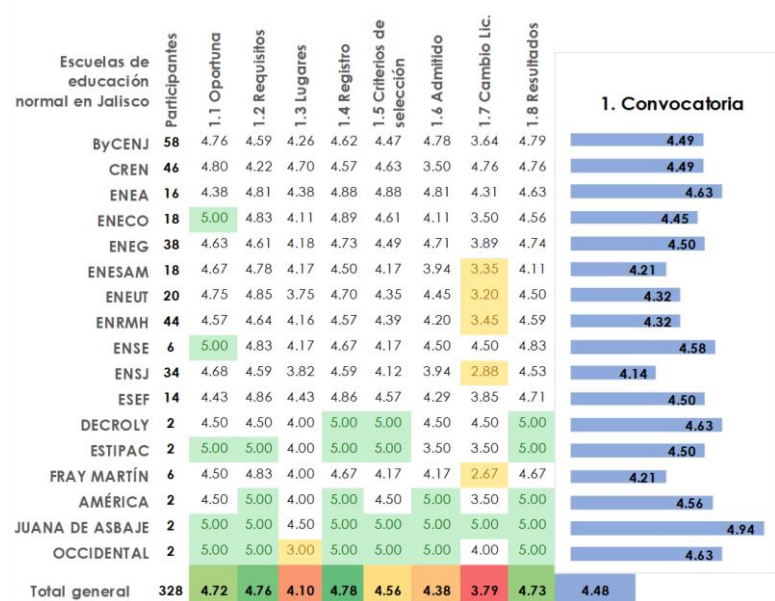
| Escuelas de educación normal en Jalisco | Participantes | 1.1 Oportuna | 1.2 Requisitos | 1.3 Lugares | 1.4 Registro | 1.5 Criterios de selección | 1.6 Admitido | 1.7 Cambio Lic. | 1.8 Resultados | 1. Convocatoria |
|---|---|---|---|---|---|---|---|---|---|---|
| ByCENJ | 58 | 4.76 | 4.59 | 4.26 | 4.62 | 4.47 | 4.78 | 3.64 | 4.79 | 4.49 |
| CREN | 46 | 4.80 | 4.22 | 4.70 | 4.57 | 4.63 | 3.50 | 4.76 | 4.76 | 4.49 |
| ENEA | 16 | 4.38 | 4.81 | 4.38 | 4.88 | 4.88 | 4.81 | 4.31 | 4.63 | 4.63 |
| ENECO | 18 | 5.00 | 4.83 | 4.11 | 4.89 | 4.61 | 4.11 | 3.50 | 4.56 | 4.45 |
| ENEG | 38 | 4.63 | 4.61 | 4.18 | 4.73 | 4.49 | 4.71 | 3.89 | 4.74 | 4.50 |
| ENESAM | 18 | 4.67 | 4.78 | 4.17 | 4.50 | 4.17 | 3.94 | 3.35 | 4.11 | 4.21 |
| ENEUT | 20 | 4.75 | 4.85 | 3.75 | 4.70 | 4.35 | 4.45 | 3.20 | 4.50 | 4.32 |
| ENRMH | 44 | 4.57 | 4.64 | 4.16 | 4.57 | 4.39 | 4.20 | 3.45 | 4.59 | 4.32 |
| ENSE | 6 | 5.00 | 4.83 | 4.17 | 4.67 | 4.17 | 4.50 | 4.50 | 4.83 | 4.58 |
| ENSJ | 34 | 4.68 | 4.59 | 3.82 | 4.59 | 4.12 | 3.94 | 2.88 | 4.53 | 4.14 |
| ESEF | 14 | 4.43 | 4.86 | 4.43 | 4.86 | 4.57 | 4.29 | 3.85 | 4.71 | 4.50 |
| DECROLY | 2 | 4.50 | 4.50 | 4.00 | 5.00 | 5.00 | 4.50 | 4.50 | 5.00 | 4.63 |
| ESTIPAC | 2 | 5.00 | 5.00 | 4.00 | 5.00 | 5.00 | 3.50 | 3.50 | 5.00 | 4.50 |
| FRAY MARTÍN | 6 | 4.50 | 4.83 | 4.00 | 4.67 | 4.17 | 4.17 | 2.67 | 4.67 | 4.21 |
| AMÉRICA | 2 | 4.50 | 5.00 | 4.00 | 5.00 | 4.50 | 5.00 | 3.50 | 5.00 | 4.56 |
| JUANA DE ASBAJE | 2 | 5.00 | 5.00 | 4.50 | 5.00 | 5.00 | 5.00 | 5.00 | 5.00 | 4.94 |
| OCCIDENTAL | 2 | 5.00 | 5.00 | 3.00 | 5.00 | 5.00 | 5.00 | 4.00 | 5.00 | 4.63 |
| Total general | 328 | 4.72 | 4.76 | 4.10 | 4.78 | 4.56 | 4.38 | 3.79 | 4.73 | 4.48 |